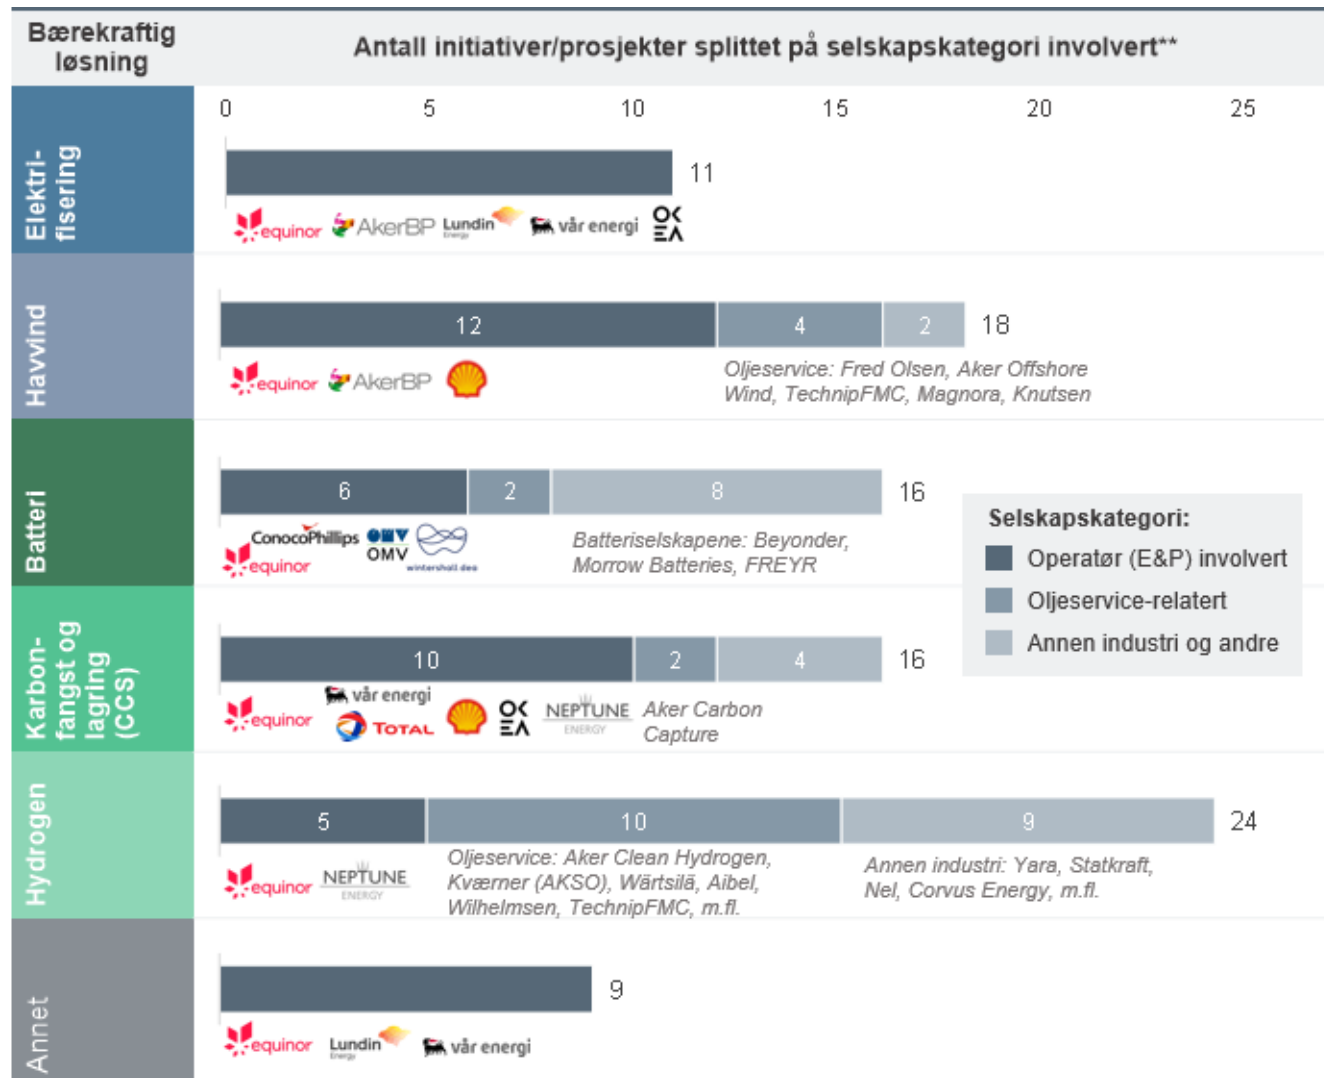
Bærekraftig løsning

Antall initiativer/prosjekter splittet på selskapskategori involvert**

0 5 10 15 20 25

Elektrifisering

11

equinor AkerBP Lundin Energy vår energi OKEA

Havvind

12 4 2 18

equinor AkerBP

Oljeservice: Fred Olsen, Aker Offshore Wind, TechnipFMC, Magnora, Knutsen

Batteri

6 2 8 16

ConocoPhillips OMV wintershall dea equinor

Batteriselskapene: Beyonder, Morrow Batteries, FREYR

Karbonfangst og lagring (CCS)

10 2 4 16

equinor vår energi TOTAL OKEA NEPTUNE ENERGY

Aker Carbon Capture

Hydrogen

5 10 9 24

equinor NEPTUNE ENERGY

Oljeservice: Aker Clean Hydrogen, Kværner (AKSO), Wärtsilä, Aibel, Wilhelmsen, TechnipFMC, m.fl.

Annen industri: Yara, Statkraft, Nel, Corvus Energy, m.fl.

Annet

9

equinor Lundin Energy vår energi

Selskapskategori:
Operatør (E&P) involvert
Oljeservice-relatert
Annen industri og andre